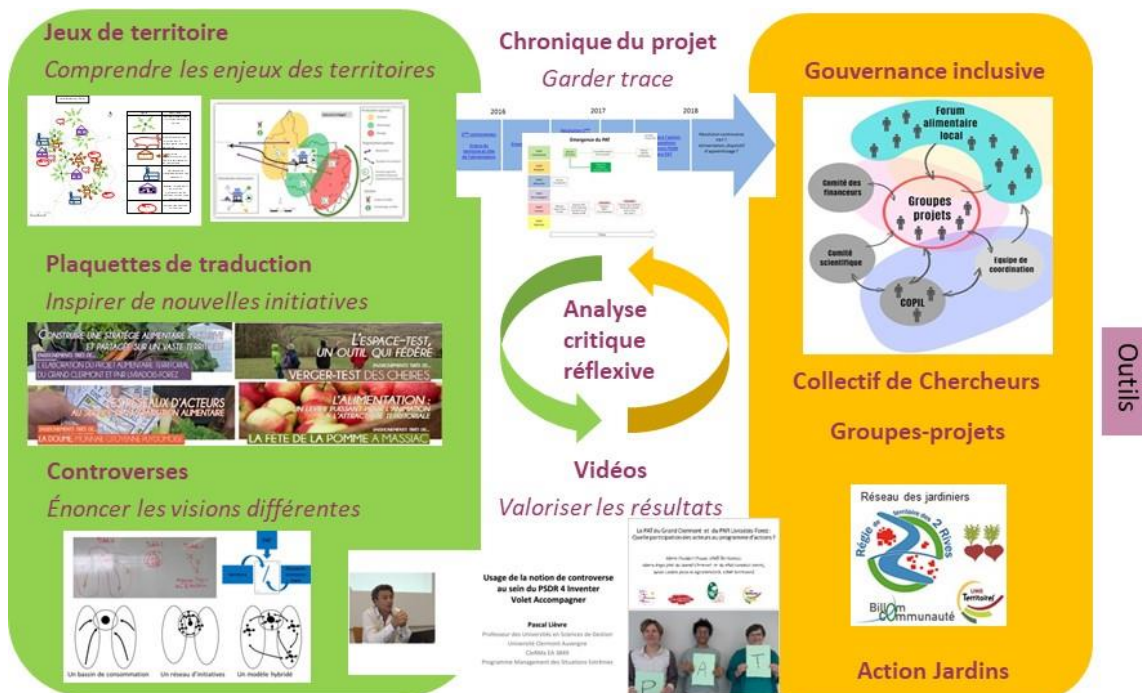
Jeux de territoire

Comprendre les enjeux des territoires

Chronique du projet

Garder trace

2016

2017

2018

Emergence du PAT

Gouvernance inclusive

Forum alimentaire local

Comité des financeurs

Groupes projets

Comité scientifique

Equipe de coordination

COPIL

Plaquettes de traduction

Inspirer de nouvelles initiatives

CONSTRUIRE UNE STRATÉGIE ALIMENTAIRE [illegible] ET PARTAGÉE SUR UN VASTE TERRITOIRE

L'ÉLABORATION DU PROJET ALIMENTAIRE TERRITORIAL DU GRAND CLERMONT ET PNR LIVRADOIS-FOREZ

L'ESPACE-TEST, UN OUTIL QUI FÉDÈRE

VERGER-TEST DES CHEIRES

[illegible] D'ACTEURS AU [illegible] ALIMENTAIRE

LA DOUME, MONNAIE CITOYENNE PUYDÔMOISE

L'ALIMENTATION : UN LEVIER PUISSANT POUR L'ANIMATION ET L'ATTRACTIVITÉ TERRITORIALE

LA FÊTE DE LA POMME À MASSIAC

Analyse critique réflexive

Collectif de Chercheurs

Groupes-projets

Outils

Controverses

Énoncer les visions différentes

Un bassin de consommation

Un réseau d'initiatives

Un modèle hybridé

Vidéos

Valoriser les résultats

Usage de la notion de controverse au sein du PSDR 4 Inventer Volet Accompagner

Pascal Lièvre

Professeur des Universités en Sciences de Gestion

Université Clermont Auvergne

CleRMa EA 3849

Programme Management des Situations Extrêmes

Le PAT du Grand Clermont et du PNR Livradois Forez : Quelle participation des acteurs au programme d'actions ?

P A T

Réseau des jardiniers

Régie de territoire des 2 Rives

Billom Communauté

Territoire

Action Jardins